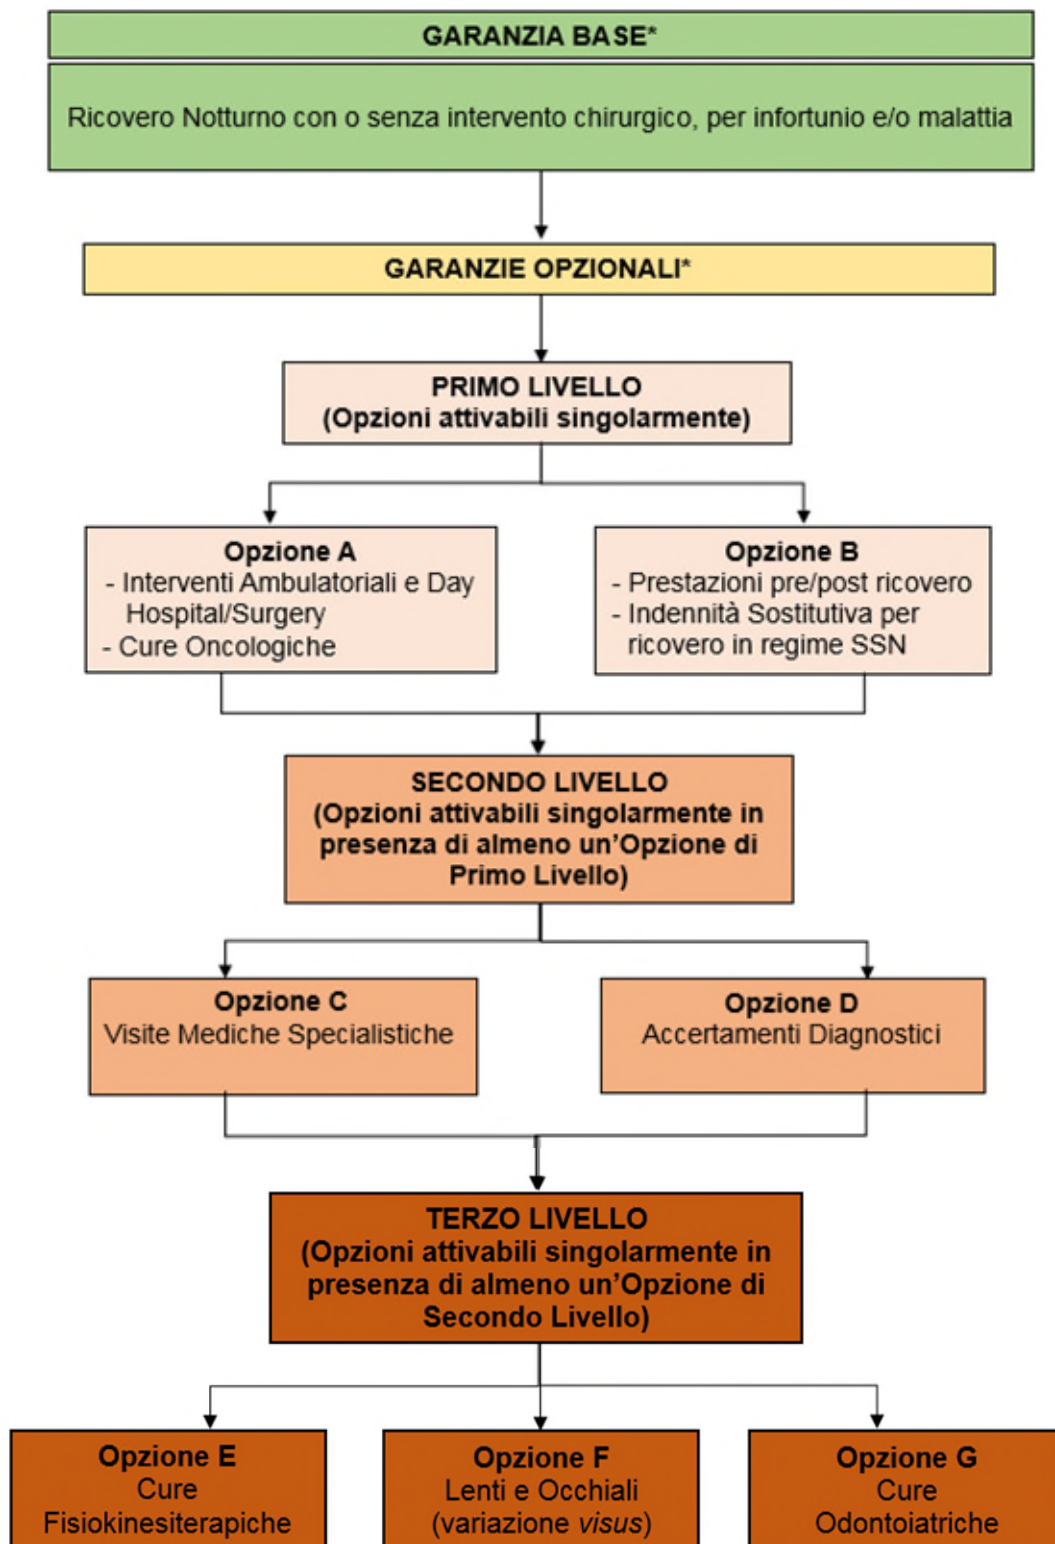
GARANZIA BASE*

Ricovero Notturno con o senza intervento chirurgico, per infortunio e/o malattia

GARANZIE OPZIONALI*

PRIMO LIVELLO
(Opzioni attivabili singolarmente)

Opzione A
- Interventi Ambulatoriali e Day Hospital/Surgery
- Cure Oncologiche

Opzione B
- Prestazioni pre/post ricovero
- Indennità Sostitutiva per ricovero in regime SSN

SECONDO LIVELLO
(Opzioni attivabili singolarmente in presenza di almeno un'Opzione di Primo Livello)

Opzione C
Visite Mediche Specialistiche

Opzione D
Accertamenti Diagnostici

TERZO LIVELLO
(Opzioni attivabili singolarmente in presenza di almeno un'Opzione di Secondo Livello)

Opzione E
Cure Fisiokinesiterapiche

Opzione F
Lenti e Occhiali (variazione visus)

Opzione G
Cure Odontoiatriche